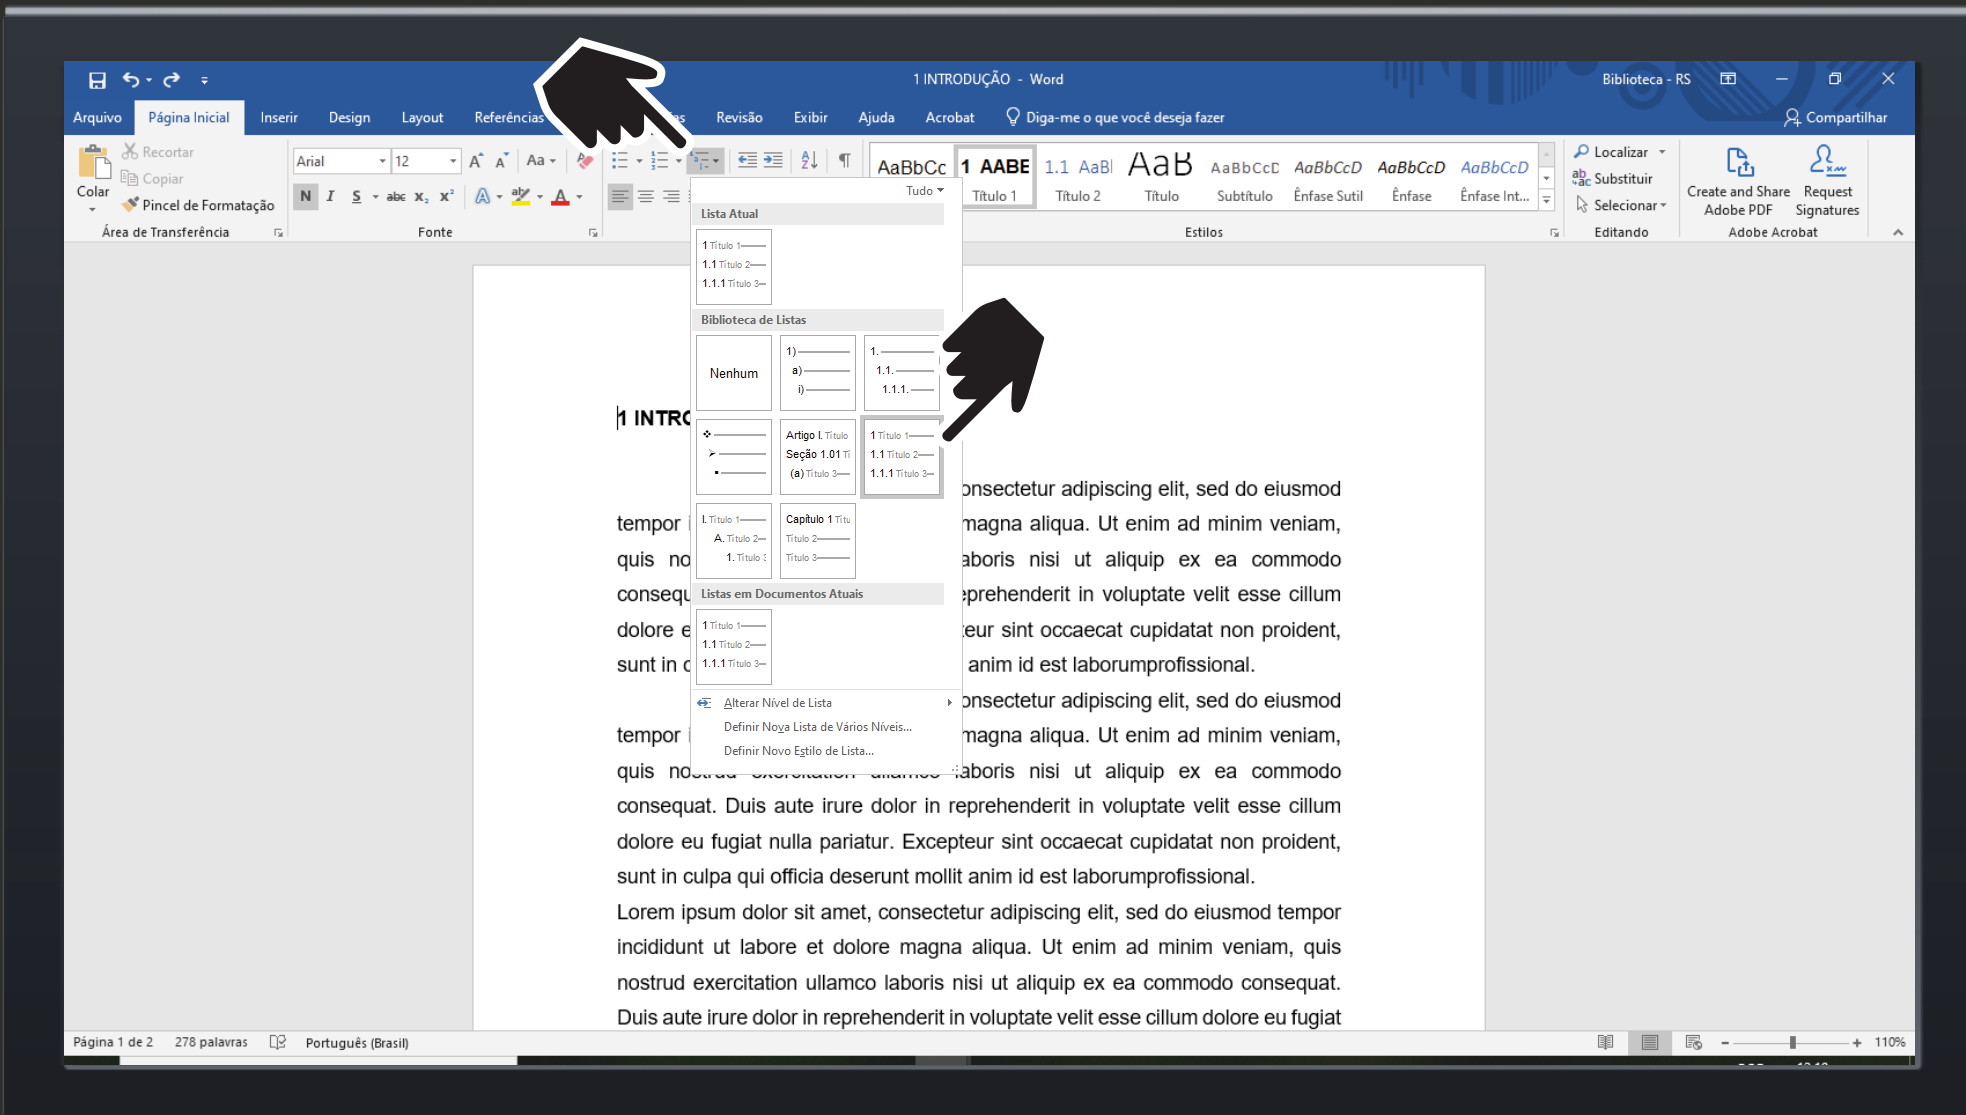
1 INTRODUÇÃO - Word

Biblioteca - RS

Arquivo Página Inicial Inserir Design Layout Referências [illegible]s Revisão Exibir Ajuda Acrobat Diga-me o que você deseja fazer

Compartilhar

Colar Recortar Copiar Pincel de Formatação

Área de Transferência

Arial 12

N I S abc $x_2$ $x^2$

Fonte

AaBbCc 1 AABE 1.1 AaBl AaB AaBbCcD AaBbCcD AaBbCcD AaBbCcD

Título 1 Título 2 Título Subtítulo Ênfase Sutil Ênfase Ênfase Int...

Estilos

Localizar Substituir Selecionar

Editando

Create and Share Adobe PDF Request Signatures

Adobe Acrobat

Tudo

Lista Atual

1 Título 1
1.1 Título 2
1.1.1 Título 3

Biblioteca de Listas

Nenhum

1)
a)
i)

1.
1.1.
1.1.1.

Artigo I. Título
Seção 1.01 Tí
(a) Título 3

1 Título 1
1.1 Título 2
1.1.1 Título 3

I. Título 1
A. Título 2
1. Título 3

Capítulo 1 Títu
Título 2
Título 3

Listas em Documentos Atuais

1 Título 1
1.1 Título 2
1.1.1 Título 3

Alterar Nível de Lista
Definir Nova Lista de Vários Níveis...
Definir Novo Estilo de Lista...

1 INTRO

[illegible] onsectetur adipiscing elit, sed do eiusmod tempor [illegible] magna aliqua. Ut enim ad minim veniam, quis no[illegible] aboris nisi ut aliquip ex ea commodo consequ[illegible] eprehenderit in voluptate velit esse cillum dolore e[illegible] teur sint occaecat cupidatat non proident, sunt in c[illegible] anim id est laborumprofissional.

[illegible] onsectetur adipiscing elit, sed do eiusmod tempor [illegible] magna aliqua. Ut enim ad minim veniam, quis nostrud exercitation ullamco laboris nisi ut aliquip ex ea commodo consequat. Duis aute irure dolor in reprehenderit in voluptate velit esse cillum dolore eu fugiat nulla pariatur. Excepteur sint occaecat cupidatat non proident, sunt in culpa qui officia deserunt mollit anim id est laborumprofissional.
Lorem ipsum dolor sit amet, consectetur adipiscing elit, sed do eiusmod tempor incididunt ut labore et dolore magna aliqua. Ut enim ad minim veniam, quis nostrud exercitation ullamco laboris nisi ut aliquip ex ea commodo consequat. Duis aute irure dolor in reprehenderit in voluptate velit esse cillum dolore eu fugiat

Página 1 de 2 278 palavras Português (Brasil) 110%